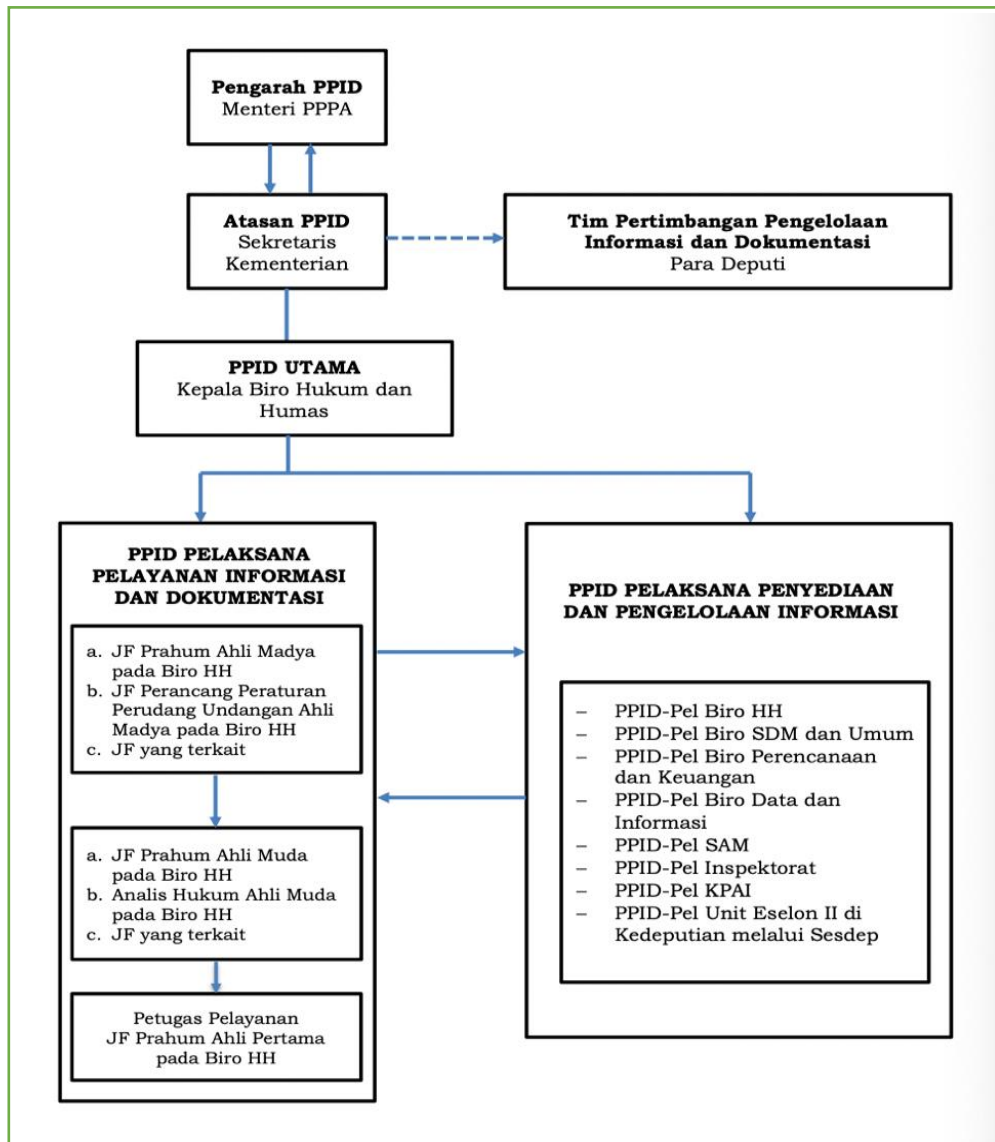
**Pengarah PPID**
Menteri PPPA

**Atasan PPID**
Sekretaris Kementerian

**Tim Pertimbangan Pengelolaan Informasi dan Dokumentasi**
Para Deputi

**PPID UTAMA**
Kepala Biro Hukum dan Humas

**PPID PELAKSANA PELAYANAN INFORMASI DAN DOKUMENTASI**

a. JF Prahum Ahli Madya pada Biro HH
b. JF Perancang Peraturan Perudang Undangan Ahli Madya pada Biro HH
c. JF yang terkait

a. JF Prahum Ahli Muda pada Biro HH
b. Analis Hukum Ahli Muda pada Biro HH
c. JF yang terkait

Petugas Pelayanan
JF Prahum Ahli Pertama pada Biro HH

**PPID PELAKSANA PENYEDIAAN DAN PENGELOLAAN INFORMASI**

– PPID-Pel Biro HH
– PPID-Pel Biro SDM dan Umum
– PPID-Pel Biro Perencanaan dan Keuangan
– PPID-Pel Biro Data dan Informasi
– PPID-Pel SAM
– PPID-Pel Inspektorat
– PPID-Pel KPAI
– PPID-Pel Unit Eselon II di Kedeputian melalui Sesdep